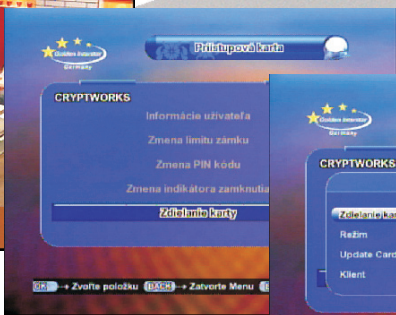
Golden Interstar Germany

Prístupová karta

CRYPTWORKS

Informácie užívateľa

Zmena limitu zámku

Zmena PIN kódu

Zmena indikátora zamknutia

Zdieľanie karty

OK → Zvoľte položku BACK → Zatvorte Menu

Golden Interstar Germany

CRYPTWORKS

Zdieľanie ka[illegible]

Režim

Update Card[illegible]

Klient